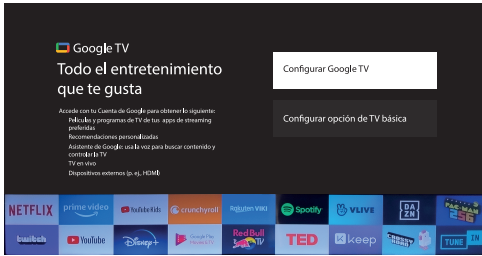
Google TV

Todo el entretenimiento que te gusta

Accede con tu Cuenta de Google para obtener lo siguiente:
Películas y programas de TV de tus apps de streaming preferidas
Recomendaciones personalizadas
Asistente de Google: usa la voz para buscar contenido y controlar la TV
TV en vivo
Dispositivos externos (p. ej., HDMI)

Configurar Google TV

Configurar opción de TV básica

NETFLIX
prime video
YouTube Kids
crunchyroll
Rakuten VIKI
Spotify
VLIVE
DAZN
PAC-MAN 256
twitch
YouTube
Disney+
Google Play Películas y TV
Red Bull TV
TED
keep
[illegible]
TUNE IN